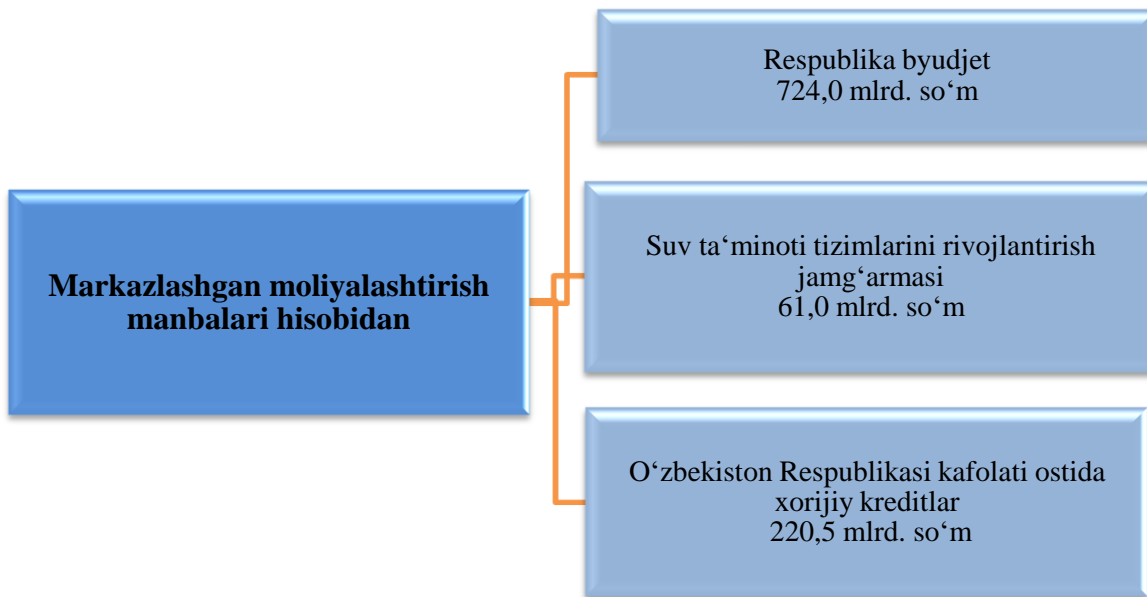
Markazlashgan moliyalashtirish manbalari hisobidan

Respublika byudjet
724,0 mlrd. so‘m

Suv ta‘minoti tizimlarini rivojlantirish jamg‘armasi
61,0 mlrd. so‘m

O‘zbekiston Respublikasi kafolati ostida xorijiy kreditlar
220,5 mlrd. so‘m